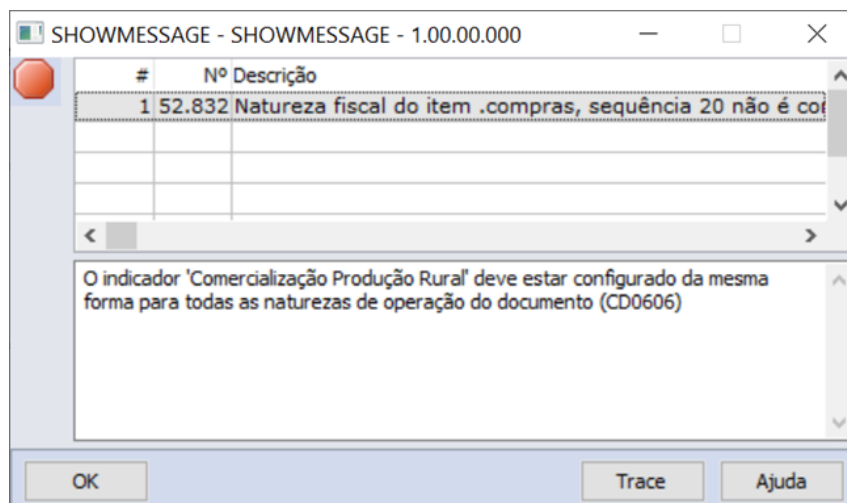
SHOWMESSAGE - SHOWMESSAGE - 1.00.00.000

| # | Nº | Descrição |
|---|---|---|
| 1 | 52.832 | Natureza fiscal do item .compras, sequência 20 não é co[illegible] |

O indicador 'Comercialização Produção Rural' deve estar configurado da mesma forma para todas as naturezas de operação do documento (CD0606)

OK

Trace

Ajuda